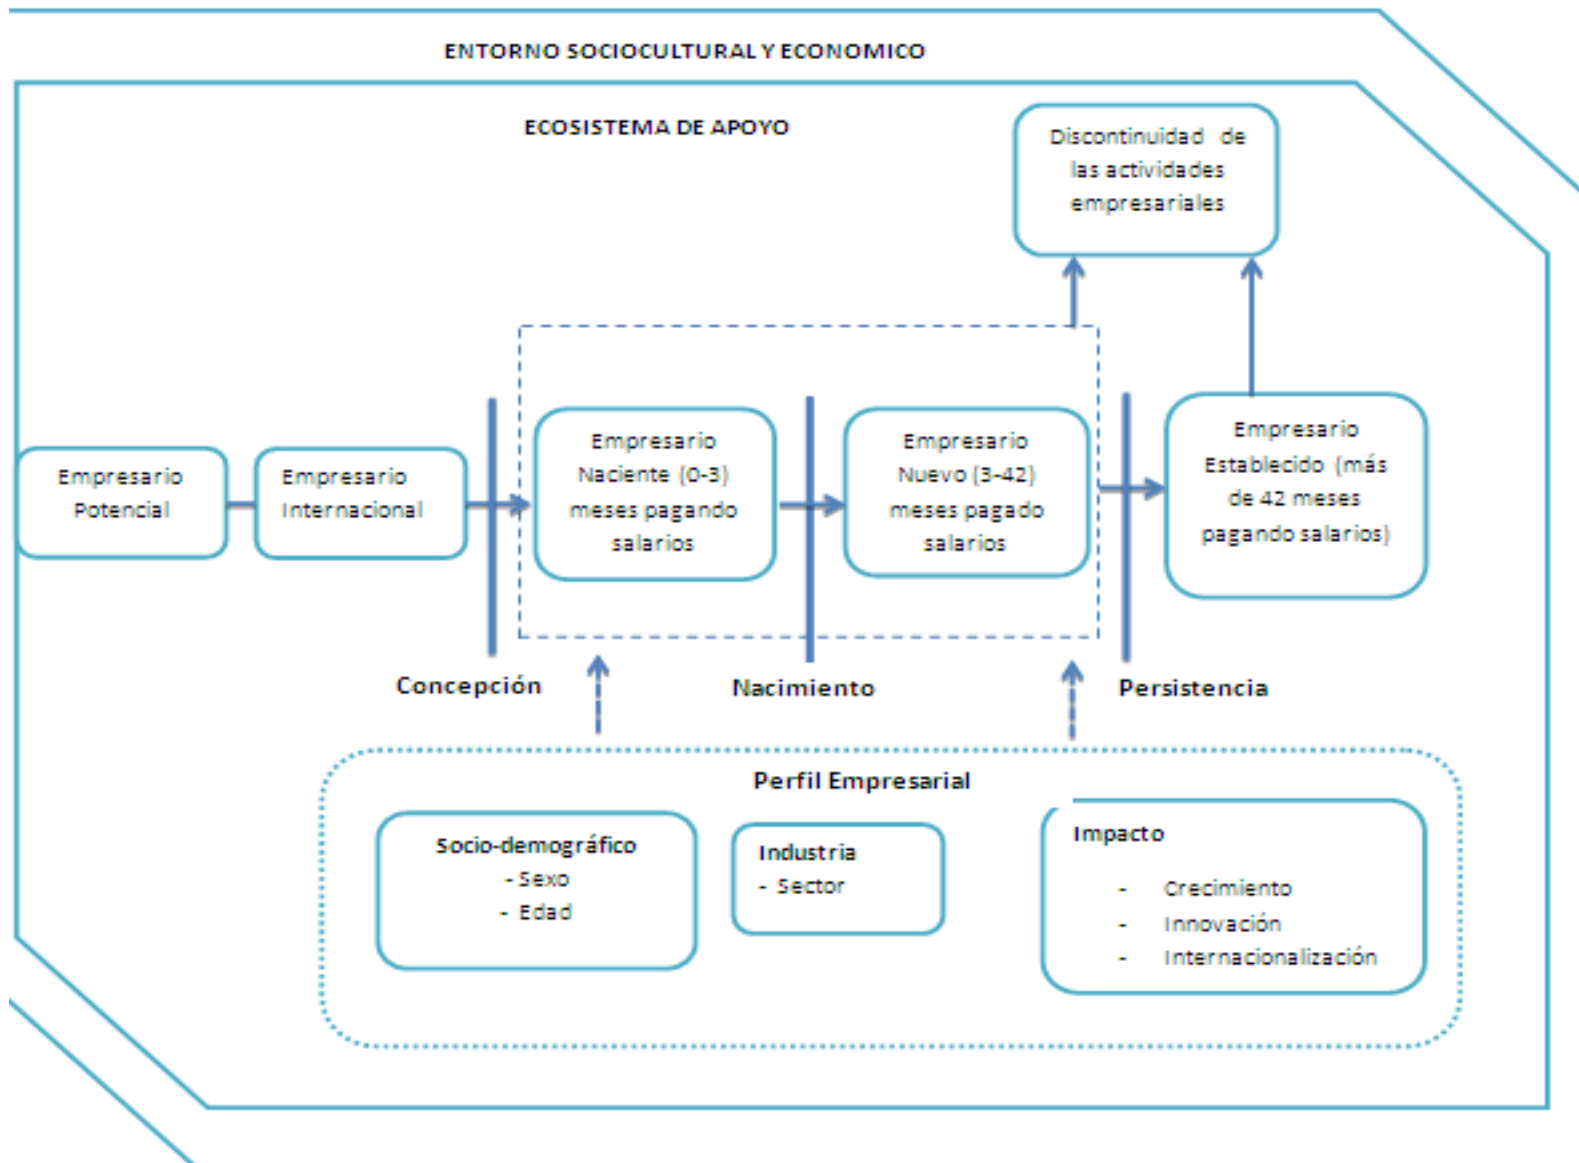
ENTORNO SOCIOCULTURAL Y ECONOMICO

ECOSISTEMA DE APOYO

Discontinuidad de las actividades empresariales

Empresario Potencial

Empresario Internacional

Empresario Naciente (0-3) meses pagando salarios

Empresario Nuevo (3-42) meses pagado salarios

Empresario Establecido (más de 42 meses pagando salarios)

Concepción

Nacimiento

Persistencia

Perfil Empresarial

Socio-demográfico
- Sexo
- Edad

Industria
- Sector

Impacto
- Crecimiento
- Innovación
- Internacionalización